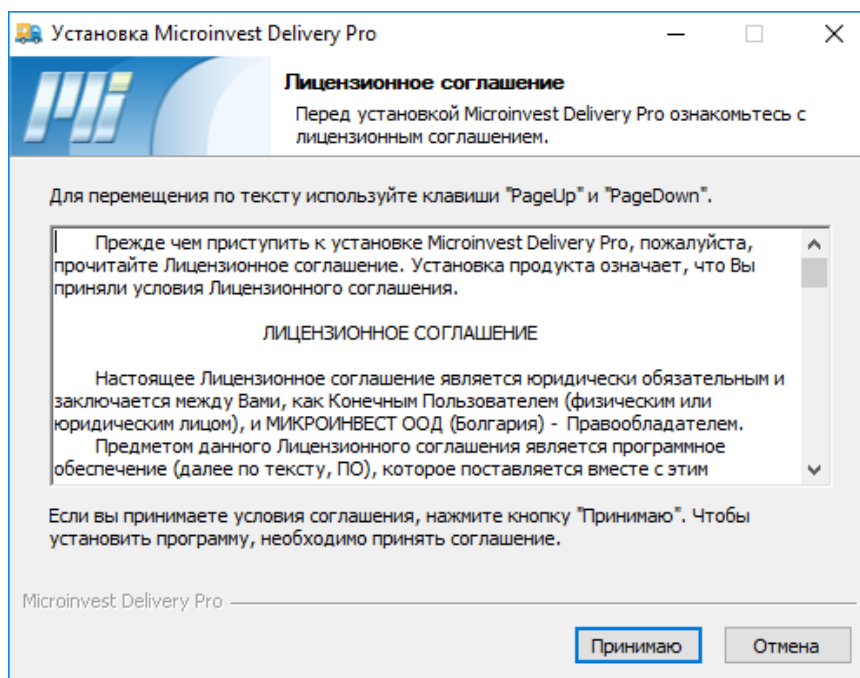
Установка Microinvest Delivery Pro

Лицензионное соглашение

Перед установкой Microinvest Delivery Pro ознакомьтесь с лицензионным соглашением.

Для перемещения по тексту используйте клавиши "PageUp" и "PageDown".

Прежде чем приступить к установке Microinvest Delivery Pro, пожалуйста, прочитайте Лицензионное соглашение. Установка продукта означает, что Вы приняли условия Лицензионного соглашения.

ЛИЦЕНЗИОННОЕ СОГЛАШЕНИЕ

Настоящее Лицензионное соглашение является юридически обязательным и заключается между Вами, как Конечным Пользователем (физическим или юридическим лицом), и МИКРОИНВЕСТ ООД (Болгария) - Правообладателем.
Предметом данного Лицензионного соглашения является программное обеспечение (далее по тексту, ПО), которое поставляется вместе с этим

Если вы принимаете условия соглашения, нажмите кнопку "Принимаю". Чтобы установить программу, необходимо принять соглашение.

Microinvest Delivery Pro

Принимаю

Отмена